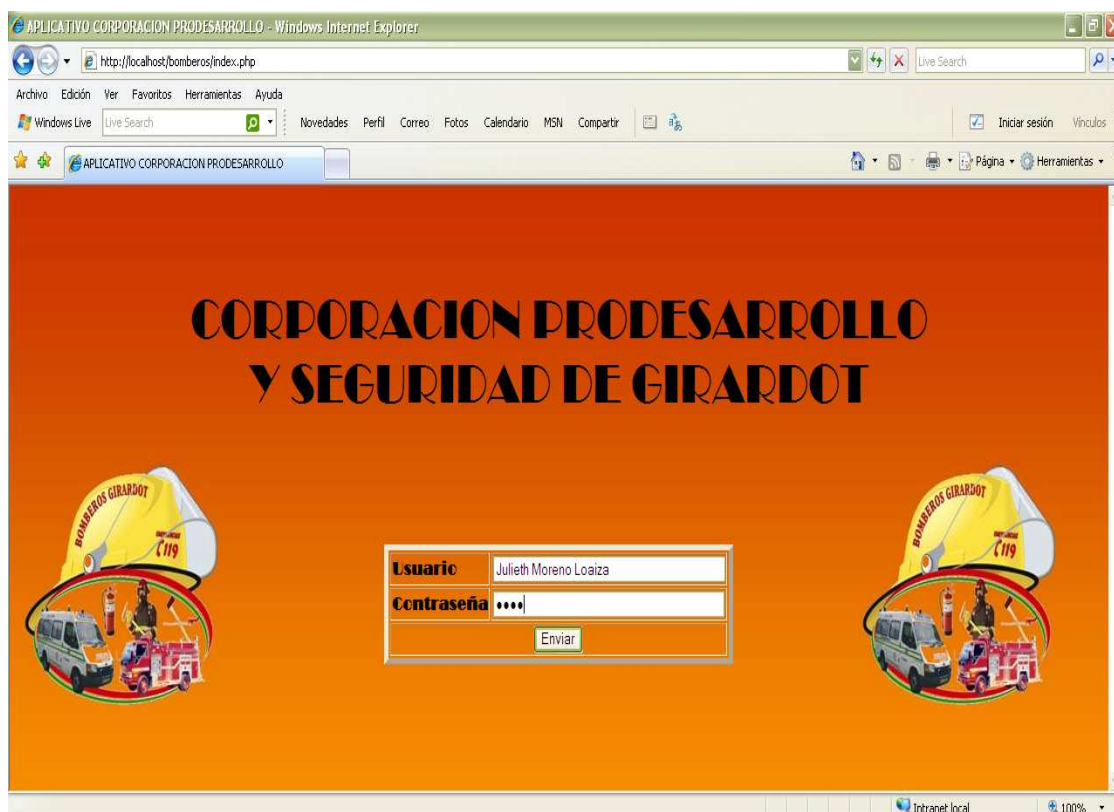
APLICATIVO CORPORACION PRODESARROLLO - Windows Internet Explorer

http://localhost/bomberos/index.php

Live Search

Archivo Edición Ver Favoritos Herramientas Ayuda

Windows Live Live Search Novedades Perfil Correo Fotos Calendario MSN Compartir Iniciar sesión Vínculos

APLICATIVO CORPORACION PRODESARROLLO

Página Herramientas

CORPORACION PRODESARROLLO
Y SEGURIDAD DE GIRARDOT

BOMBEROS GIRARDOT
119

BOMBEROS GIRARDOT
119

| Usuario | Julieth Moreno Loaiza |
|---|---|
| Contraseña | •••• |
| Enviar | |

Intranet local 100%